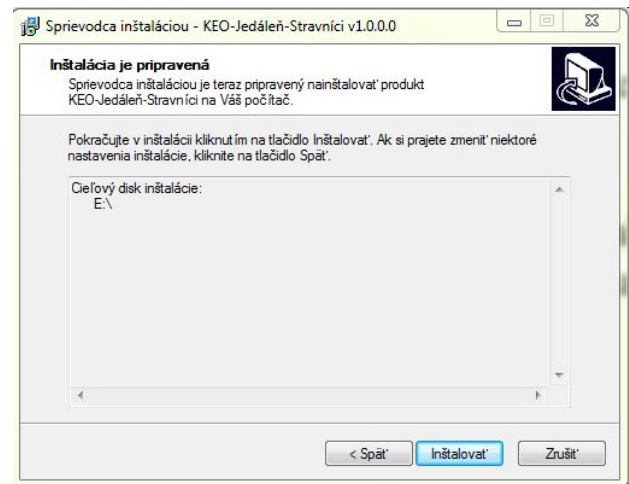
Sprievodca inštaláciou - KEO-Jedáleň-Stravníci v1.0.0.0

Inštalácia je pripravená
Sprievodca inštaláciou je teraz pripravený nainštalovať produkt KEO-Jedáleň-Stravníci na Váš počítač.

Pokračujte v inštalácii kliknutím na tlačidlo Inštalovať. Ak si prajete zmeniť niektoré nastavenia inštalácie, kliknite na tlačidlo Späť.

Cieľový disk inštalácie:
E:\

< Späť
Inštalovať
Zrušiť